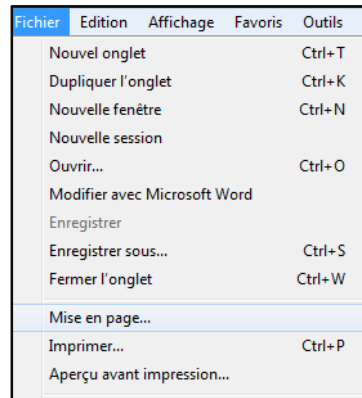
Fichier Edition Affichage Favoris Outils

| | |
|---|---|
| Nouvel onglet | Ctrl+T |
| Dupliquer l'onglet | Ctrl+K |
| Nouvelle fenêtre | Ctrl+N |
| Nouvelle session | |
| Ouvrir... | Ctrl+O |
| Modifier avec Microsoft Word | |
| Enregistrer | |
| Enregistrer sous... | Ctrl+S |
| Fermer l'onglet | Ctrl+W |
| Mise en page... | |
| Imprimer... | Ctrl+P |
| Aperçu avant impression... | |